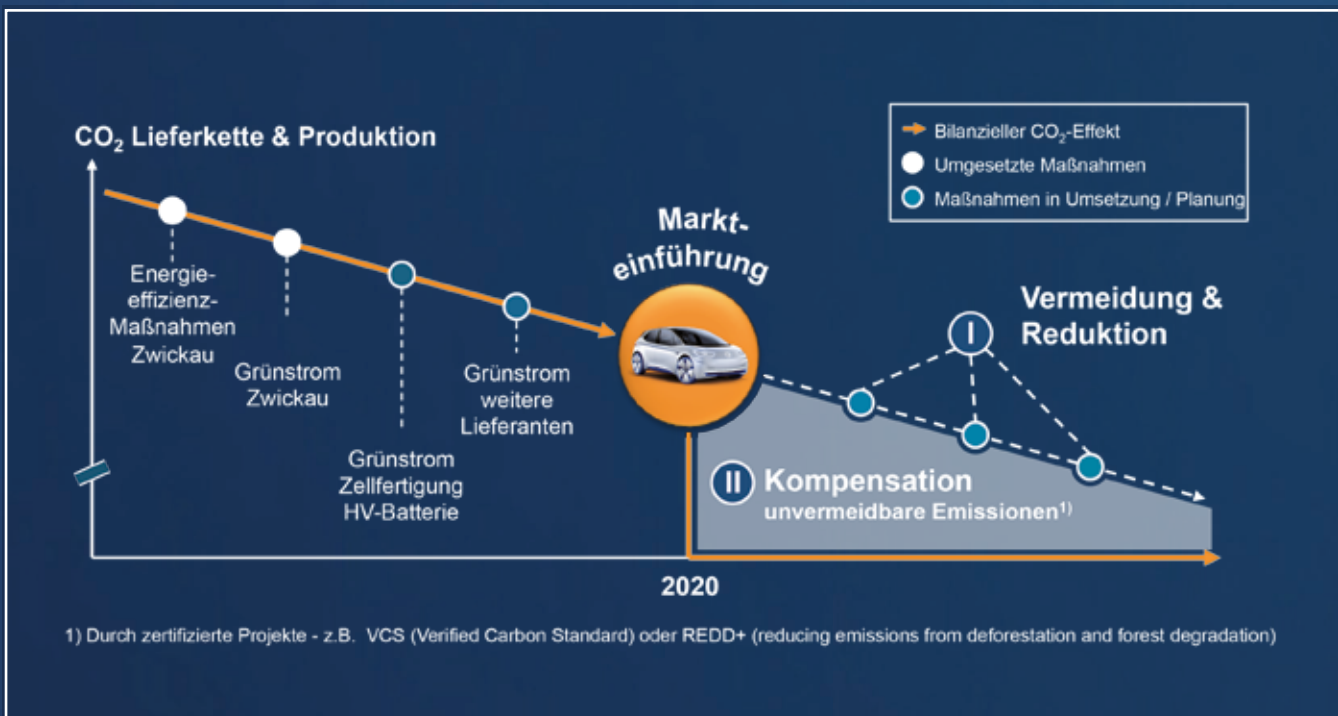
$CO_2$ Lieferkette & Produktion

Bilanzieller $CO_2$-Effekt
Umgesetzte Maßnahmen
Maßnahmen in Umsetzung / Planung

Energieeffizienz-Maßnahmen Zwickau

Grünstrom Zwickau

Grünstrom Zellfertigung HV-Batterie

Grünstrom weitere Lieferanten

Markteinführung

Vermeidung & Reduktion

I

II Kompensation
unvermeidbare Emissionen$^{1)}$

2020

1) Durch zertifizierte Projekte - z.B. VCS (Verified Carbon Standard) oder REDD+ (reducing emissions from deforestation and forest degradation)